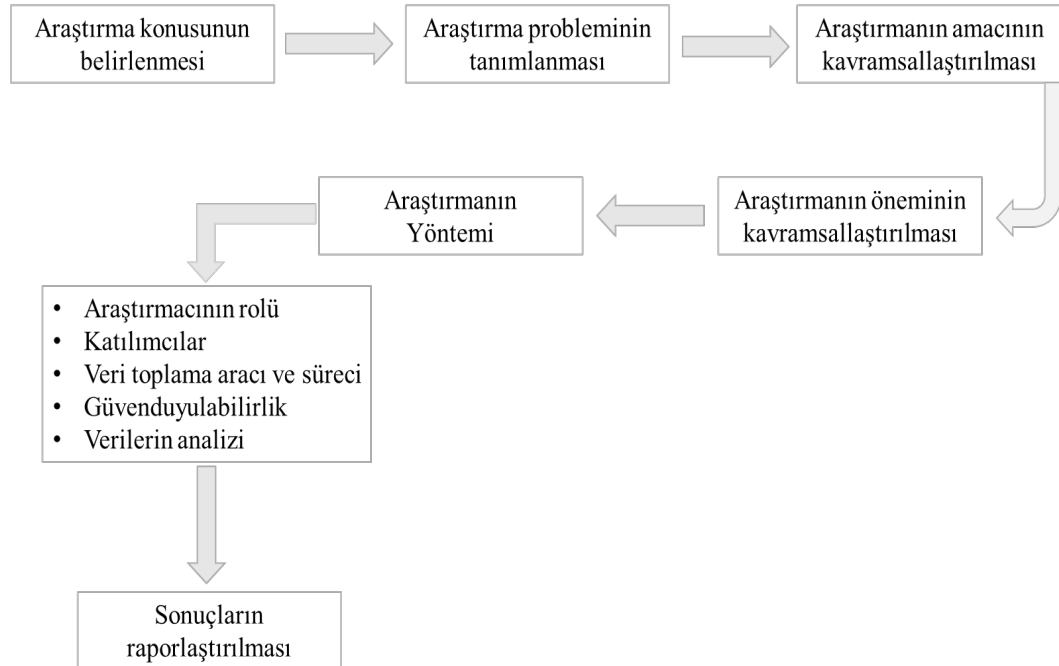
Araştırma konusunun belirlenmesi

Araştırma probleminin tanımlanması

Araştırmanın amacının kavramsallaştırılması

Araştırmanın öneminin kavramsallaştırılması

Araştırmanın Yöntemi

• Araştırmacının rolü
• Katılımcılar
• Veri toplama aracı ve süreci
• Güvenduyulabilirlik
• Verilerin analizi

Sonuçların raporlaştırılması